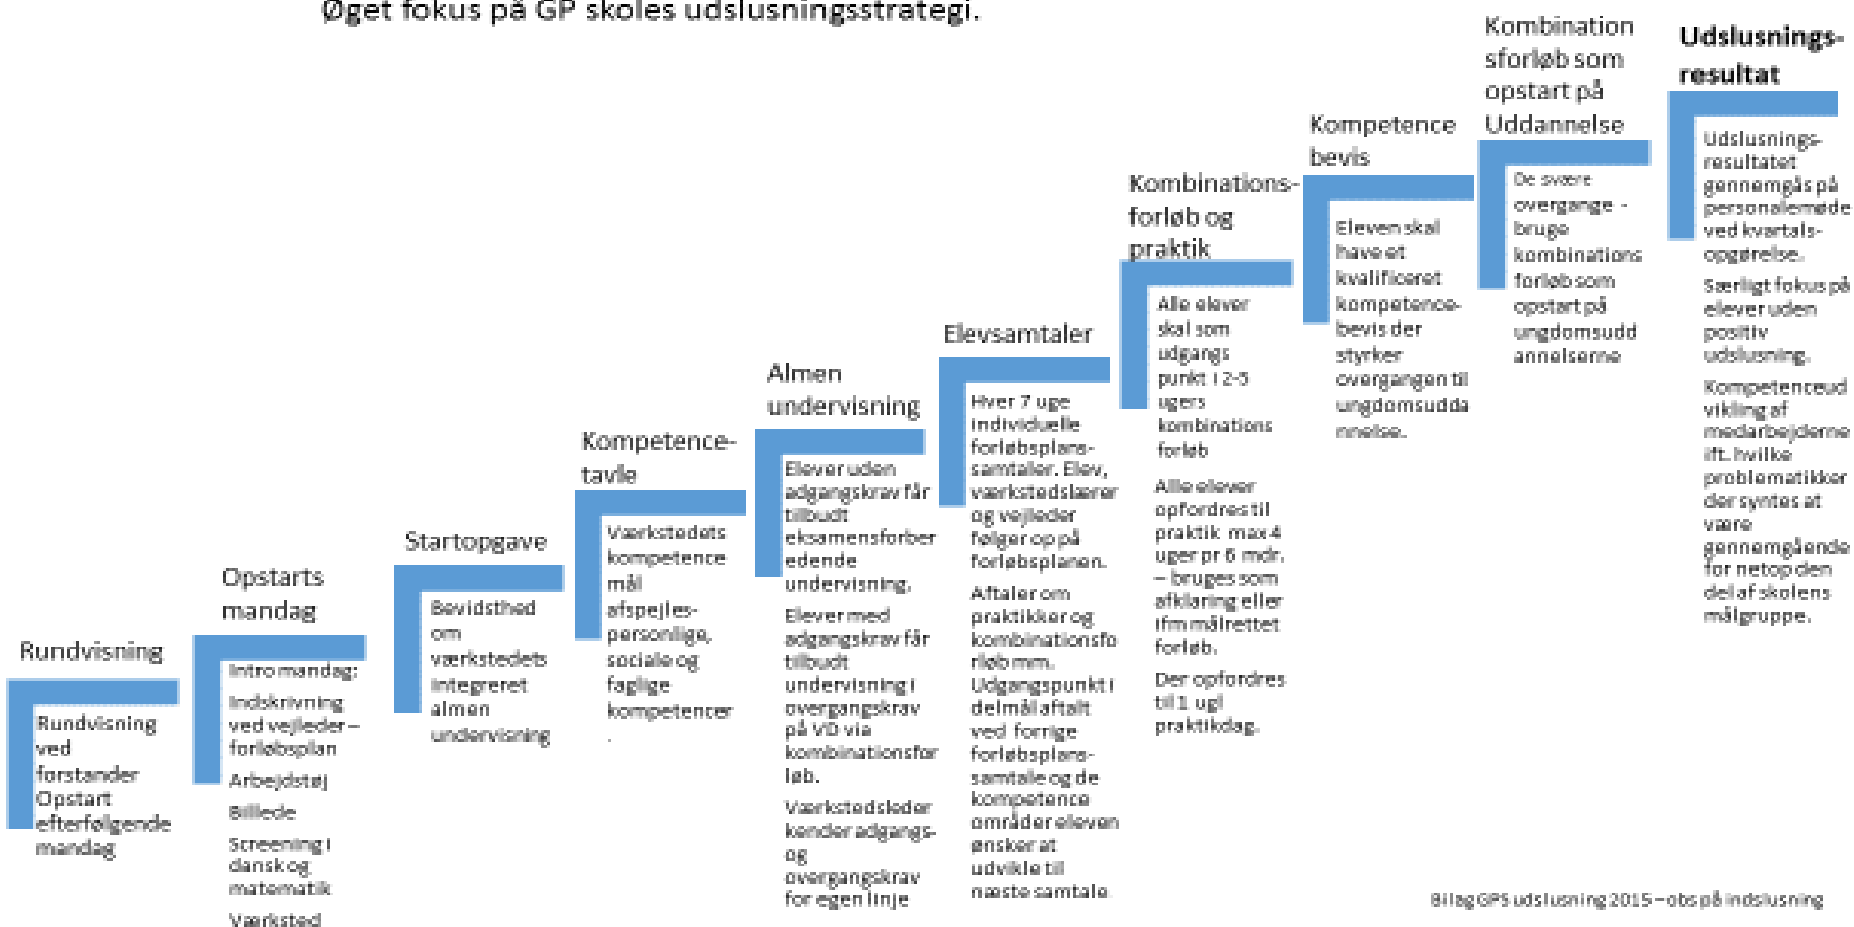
Øget fokus på GP skoles udslusningsstrategi.

Rundvisning

Rundvisning ved forstander Opstart efterfølgende mandag

Opstarts mandag

Intro mandag:

Indskrivning ved vejleder – forløbsplan

Arbejdstøj

Billede

Screening i dansk og matematik

Værksted

Startopgave

Bevidsthed om værkstedets integreret almen undervisning

Kompetence-tavle

Værkstedets kompetence mål afspejles-personlige, sociale og faglige kompetencer.

Almen undervisning

Elever uden adgangskrav får tilbudt eksamensforberedende undervisning.

Elever med adgangskrav får tilbudt undervisning i overgangskrav på VD via kombinationsforløb.

Værkstedsleder kender adgangs- og overgangskrav for egen linje

Elevsamtaler

Hver 7 uge individuelle forløbsplans-samtaler. Elev, værkstedslærer og vejleder følger op på forløbsplanen.

Aftaler om praktikker og kombinationsforløb mm.

Udgangspunkt i delmål aftalt ved forrige forløbsplans-samtale og de kompetence områder eleven ønsker at udvikle til næste samtale.

Kombinations-forløb og praktik

Alle elever skal som udgangs punkt i 2-3 ugers kombinations forløb

Alle elever opfordres til praktik max 4 uger pr 6 mdr. – bruges som afklaring eller ifm målrettet forløb.

Der opfordres til 1 ugl praktikdag.

Kompetence bevis

Eleven skal have et kvalificeret kompetence-bevis der styrker overgangen til ungdomsuddannelse.

Kombination sforløb som opstart på Uddannelse

De svære overgange - bruge kombinations forløb som opstart på ungdomsuddannelserne

Udslusnings-resultat

Udslusnings-resultatet gennemgås på personalemøde ved kvartals-opgørelse.

Særligt fokus på elever uden positiv udslusning.

Kompetenceudvikling af medarbejderne ift. hvilke problematikker der syntes at være gennemgående for netop den del af skolens målgruppe.

Bilag GPS udslusning 2015 – obs på indslusning